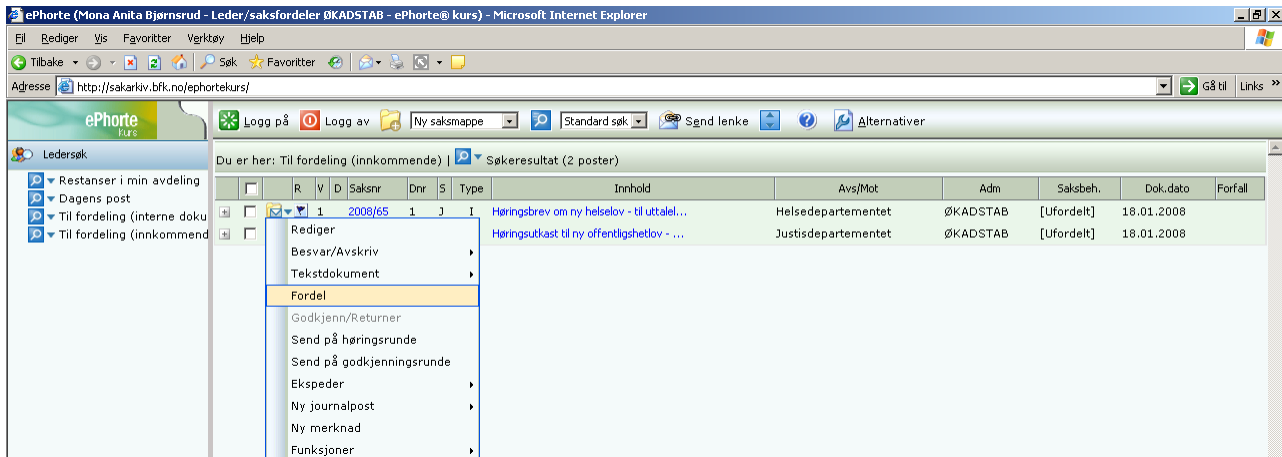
ePhorte (Mona Anita Bjørnsrud - Leder/saksfordeler ØKADSTAB - ePhorte® kurs) - Microsoft Internet Explorer

Fil Rediger Vis Favoritter Verktøy Hjelp

Tilbake Søk Favoritter

Adresse http://sakarkiv.bfk.no/ephortekurs/ Gå til Links

ePhorte kurs

Logg på Logg av Ny saksmappe Standard søk Send lenke Alternativer

Ledersøk

Restanser i min avdeling
Dagens post
Til fordeling (interne doku
Til fordeling (innkommend

Du er her: Til fordeling (innkommende) | Søkeresultat (2 poster)

| | | R | V | D | Saksnr | Dnr | S | Type | Innhold | Avs/Mot | Adm | Saksbeh. | Dok.dato | Forfall |
|---|---|---|---|---|---|---|---|---|---|---|---|---|---|---|
| | | | 1 | | 2008/65 | 1 | J | I | Høringsbrev om ny helselov - til uttalel... | Helsedepartementet | ØKADSTAB | [Ufordelt] | 18.01.2008 | |
| | | | | | | | | | Høringsutkast til ny offentlighetlov - ... | Justisdepartementet | ØKADSTAB | [Ufordelt] | 18.01.2008 | |

Rediger
Besvar/Avskriv
Tekstdokument
Fordel
Godkjenn/Returner
Send på høringsrunde
Send på godkjenningsrunde
Ekspeder
Ny journalpost
Ny merknad
Funksjoner